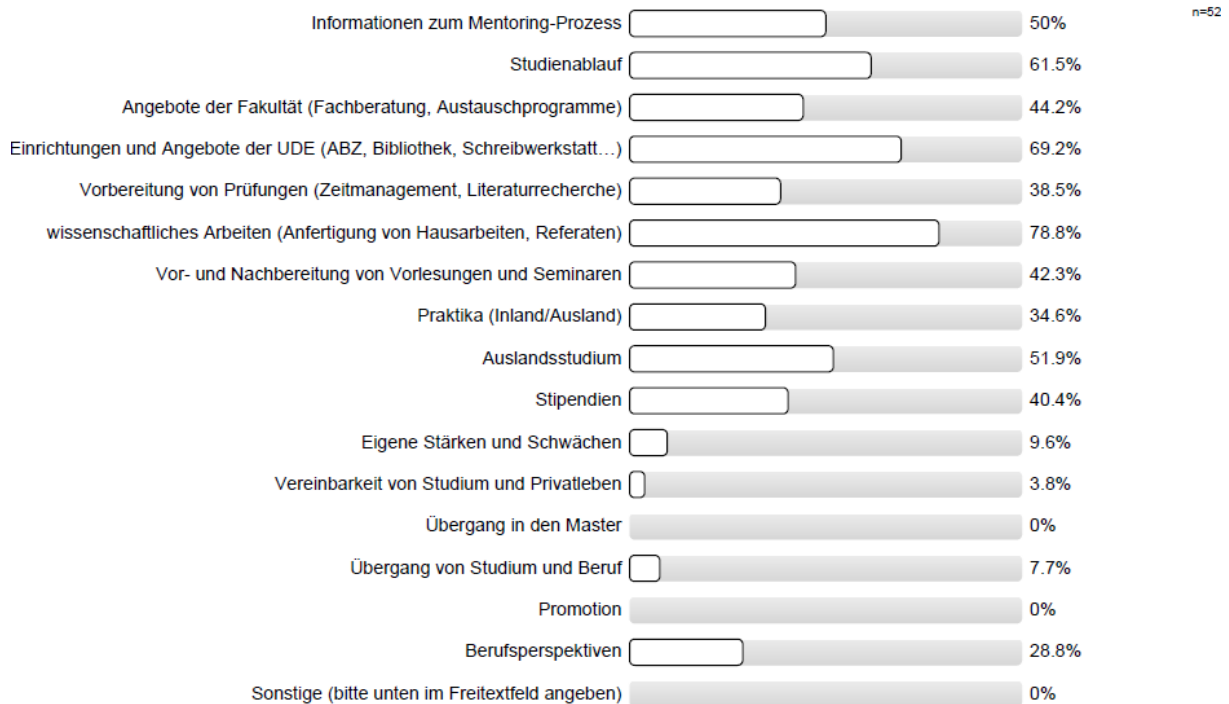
n=52

| | |
|---|---|
| Informationen zum Mentoring-Prozess | 50% |
| Studienablauf | 61.5% |
| Angebote der Fakultät (Fachberatung, Austauschprogramme) | 44.2% |
| Einrichtungen und Angebote der UDE (ABZ, Bibliothek, Schreibwerkstatt…) | 69.2% |
| Vorbereitung von Prüfungen (Zeitmanagement, Literaturrecherche) | 38.5% |
| wissenschaftliches Arbeiten (Anfertigung von Hausarbeiten, Referaten) | 78.8% |
| Vor- und Nachbereitung von Vorlesungen und Seminaren | 42.3% |
| Praktika (Inland/Ausland) | 34.6% |
| Auslandsstudium | 51.9% |
| Stipendien | 40.4% |
| Eigene Stärken und Schwächen | 9.6% |
| Vereinbarkeit von Studium und Privatleben | 3.8% |
| Übergang in den Master | 0% |
| Übergang von Studium und Beruf | 7.7% |
| Promotion | 0% |
| Berufsperspektiven | 28.8% |
| Sonstige (bitte unten im Freitextfeld angeben) | 0% |